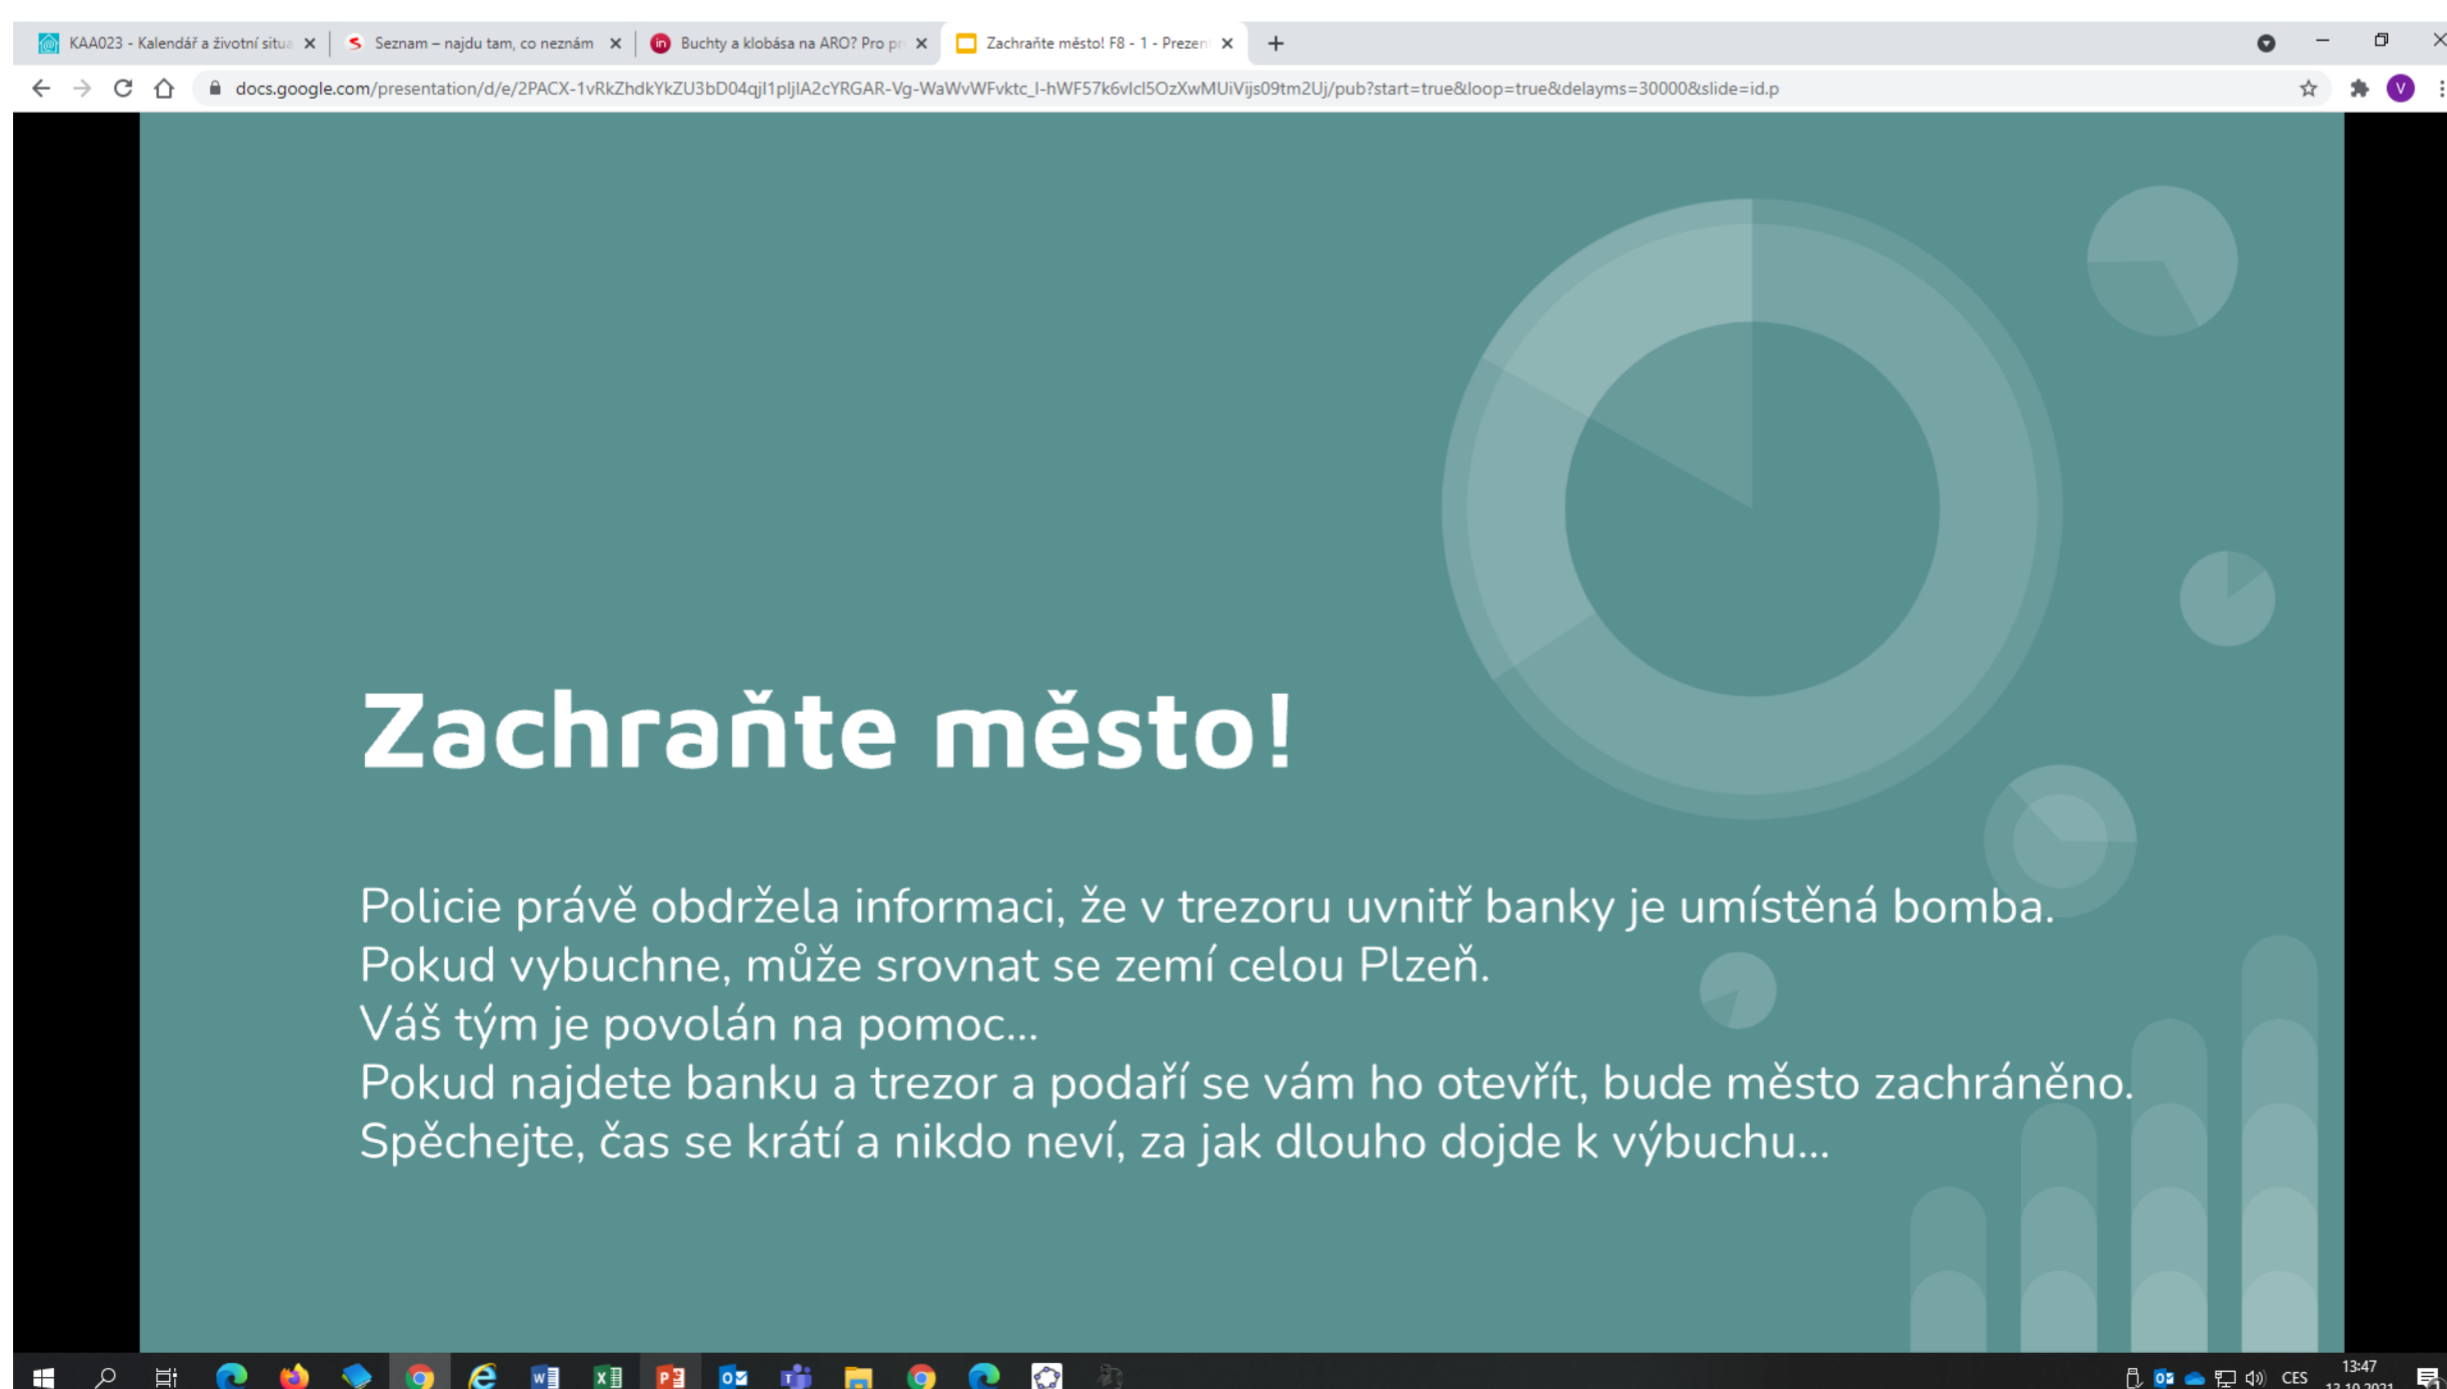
KAA023 - Kalendář a životní situa ×
Seznam – najdu tam, co neznám ×
Buchty a klobása na ARO? Pro pr ×
Zachraňte město! F8 - 1 - Prezen ×
+

docs.google.com/presentation/d/e/2PACX-1vRkZhdkYkZU3bD04qjl1pljlA2cYRGAR-Vg-WaWvWFvktc_l-hWF57k6vIcl5OzXwMUiVijs09tm2Uj/pub?start=true&loop=true&delayms=30000&slide=id.p

Zachraňte město!

Policie právě obdržela informaci, že v trezoru uvnitř banky je umístěná bomba.
Pokud vybuchne, může srovnat se zemí celou Plzeň.
Váš tým je povolán na pomoc...
Pokud najdete banku a trezor a podaří se vám ho otevřít, bude město zachráněno.
Spěchejte, čas se krátí a nikdo neví, za jak dlouho dojde k výbuchu...

CES 13:47 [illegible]